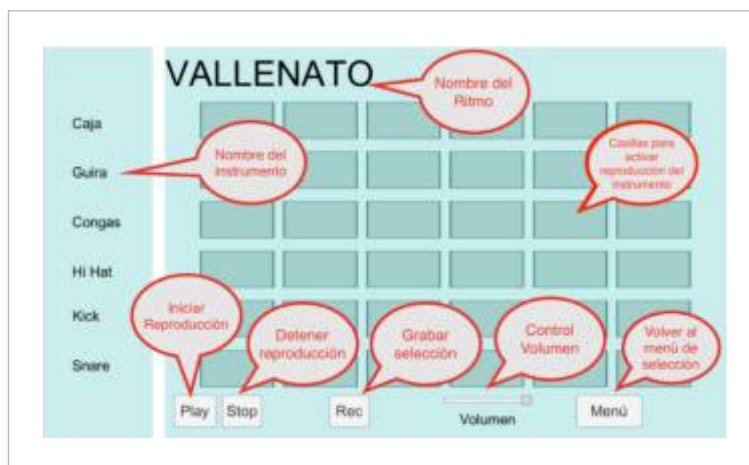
VALLENATO

Nombre del Ritmo

Caja

Guira

Congas

Hi Hat

Kick

Snare

Nombre del instrumento

Casillas para activar reproducción del instrumento

Iniciar Reproducción

Detener reproducción

Grabar selección

Control Volumen

Volver al menú de selección

Play

Stop

Rec

Volumen

Menú